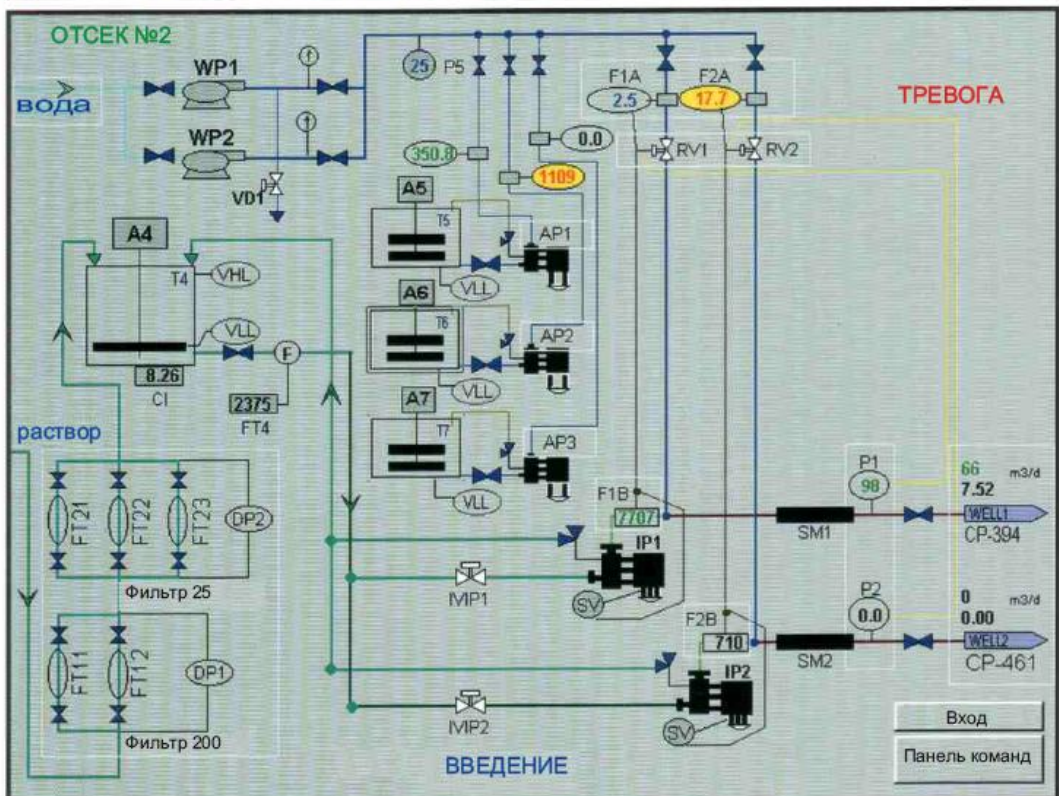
ОТСЕК №2

вода

WP1

WP2

VD1

25 P5

F1A F2A

2.5 17.7

ТРЕВОГА

0.0

RV1 RV2

350.8

1109

A5

T5

AP1

A4

T4 VHL

VLL

A6

T6

AP2

VLL

VLL

F

8.26

CI

2375

FT4

A7

T7

AP3

VLL

раствор

FT21 FT22 FT23 DP2

F1B

7707

SM1

P1

98

66 m3/d
7.52

WELL1

CP-394

IP1

Фильтр 25

IMP1

SV

F2B

710

SM2

P2

0.0

0 m3/d
0.00

WELL2

CP-461

FT11 FT12 DP1

IP2

IMP2

SV

Фильтр 200

ВВЕДЕНИЕ

Вход

Панель команд